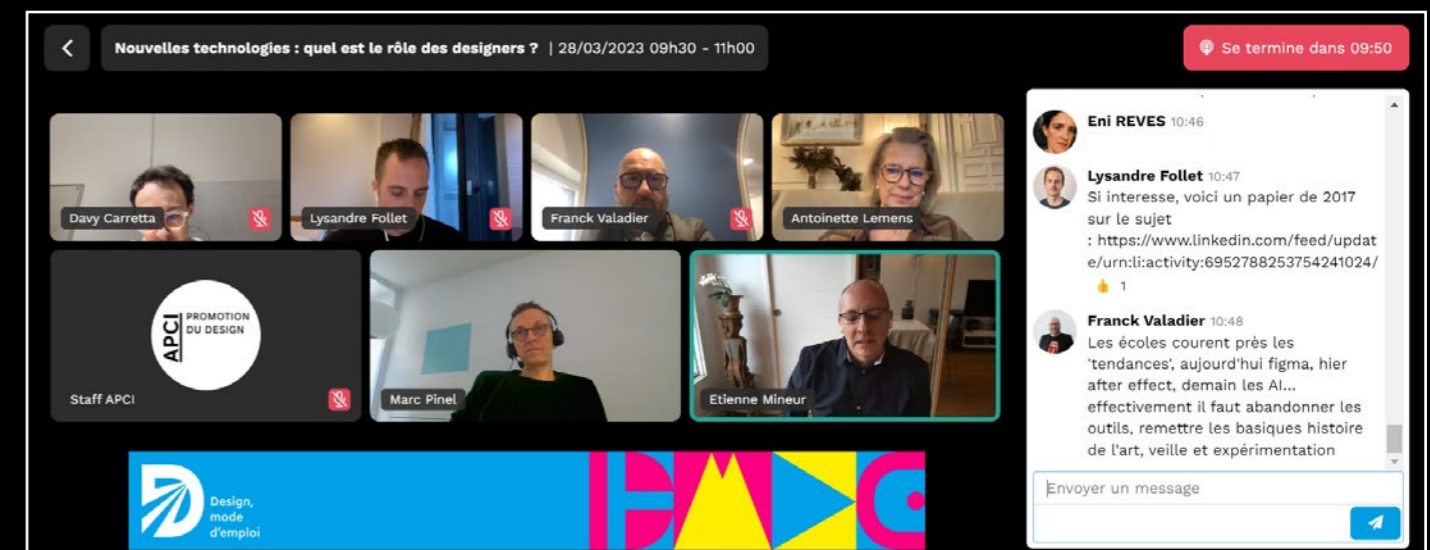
Nouvelles technologies : quel est le rôle des designers ? | 28/03/2023 09h30 - 11h00

Se termine dans 09:50

Davy Carretta

Lysandre Follet

Franck Valadier

Antoinette Lemens

APCI PROMOTION DU DESIGN

Staff APCI

Marc Pinel

Etienne Mineur

Design, mode d'emploi

Eni REVES 10:46

Lysandre Follet 10:47
Si interesse, voici un papier de 2017 sur le sujet : https://www.linkedin.com/feed/update/urn:li:activity:6952788253754241024/

1

Franck Valadier 10:48
Les écoles courent près les 'tendances', aujourd'hui figma, hier after effect, demain les AI... effectivement il faut abandonner les outils, remettre les basiques histoire de l'art, veille et expérimentation

Envoyer un message